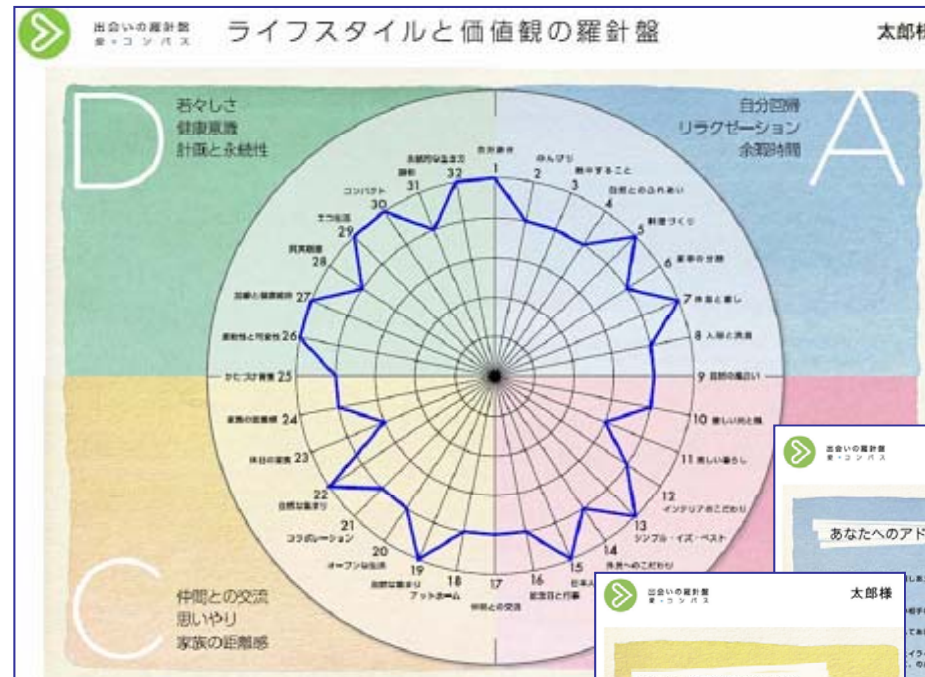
出会いの羅針盤
愛・コンパス
ライフスタイルと価値観の羅針盤
太郎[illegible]

D
若々しさ
健康意識
計画と永続性

A
自分回帰
リラクゼーション
余暇時間

C
仲間との交流
思いやり
家族の距離感

1 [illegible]
2 のんびり
3 夢中すること
4 自然とのふれあい
5 料理づくり
6 家事の分担
7 外出と楽しみ
8 人脈と表現
9 目標の意識
10 楽しい外と味
11 楽しい暮らし
12 インテリアのこだわり
13 シンプル・イズ・ベスト
14 外見へのこだわり
15 日本人
16 記念日と行事
17 仲間との交流
18 アットホーム
19 自然な集まり
20 オープンな生活
21 コラボレーション
22 自然な集まり
23 休日の過ごし方
24 家族の距離感
25 かたづけ習慣
26 柔軟性と可能性
27 加齢と健康維持
28 同居願望
29 エコ生活
30 コンパクト
31 節約
32 永続的な生き方

出会いの羅針盤
愛・コンパス
あなたへのアド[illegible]

出会いの羅針盤
愛・コンパス
太郎様